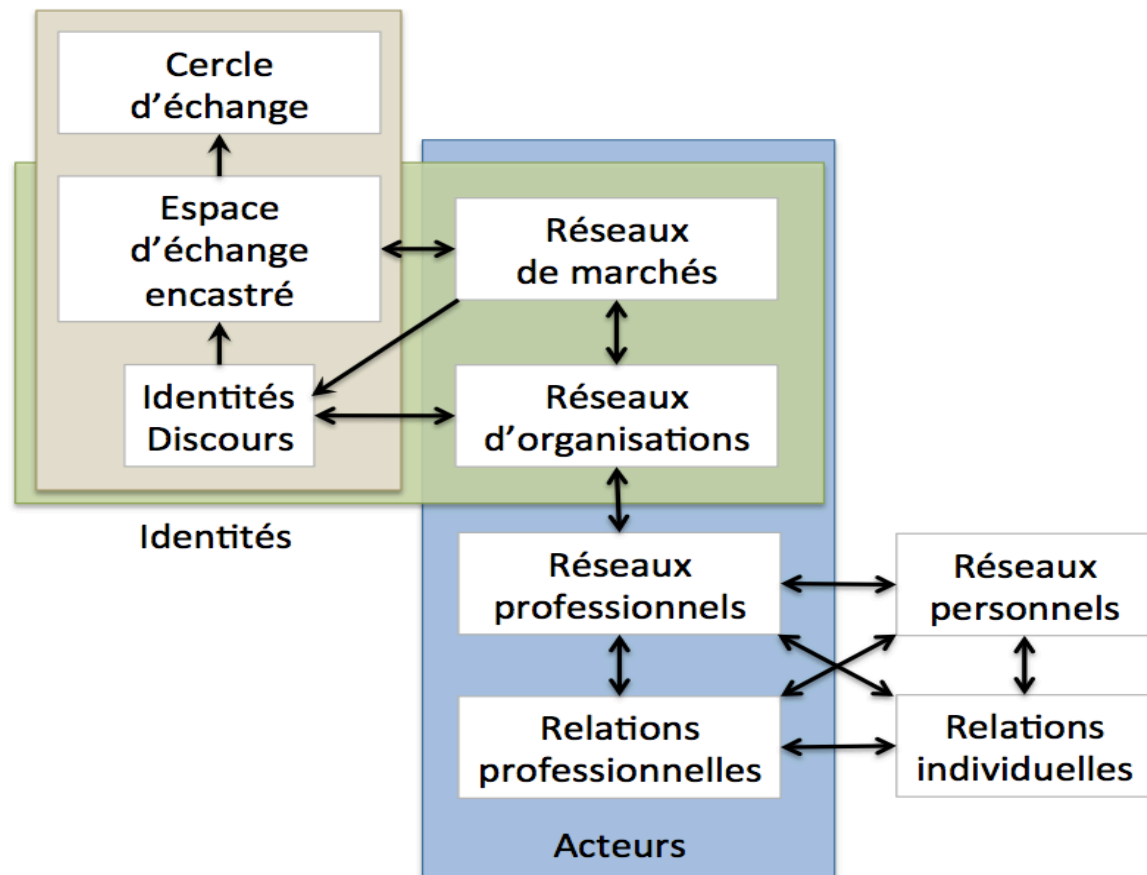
Cercle d’échange

Espace d’échange encastré

Identités Discours

Réseaux de marchés

Réseaux d’organisations

Identités

Réseaux professionnels

Réseaux personnels

Relations professionnelles

Relations individuelles

Acteurs